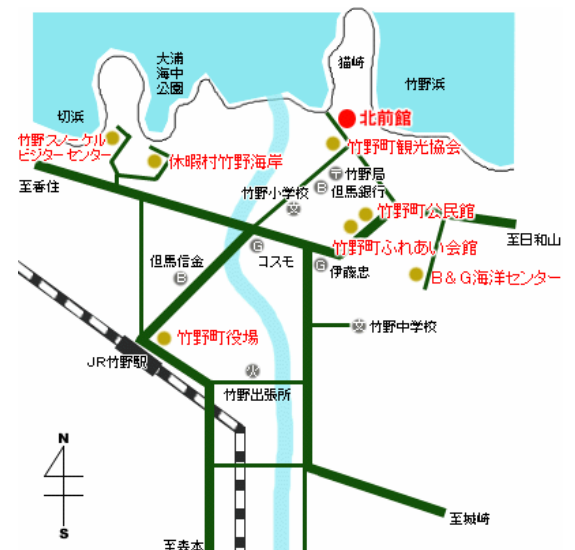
大浦
海中
公園

猫崎

竹野浜

切浜

北前館

竹野スノーケル
ビジターセンター

休暇村竹野海岸

竹野町観光協会

至香住

竹野小学校

竹野局

但馬銀行

竹野町公民館

至日和山

竹野町ふれあい会館

但馬信金

コスモ

伊藤忠

B＆G海洋センター

竹野町役場

竹野中学校

JR竹野駅

竹野出張所

N

S

至城崎

至森本